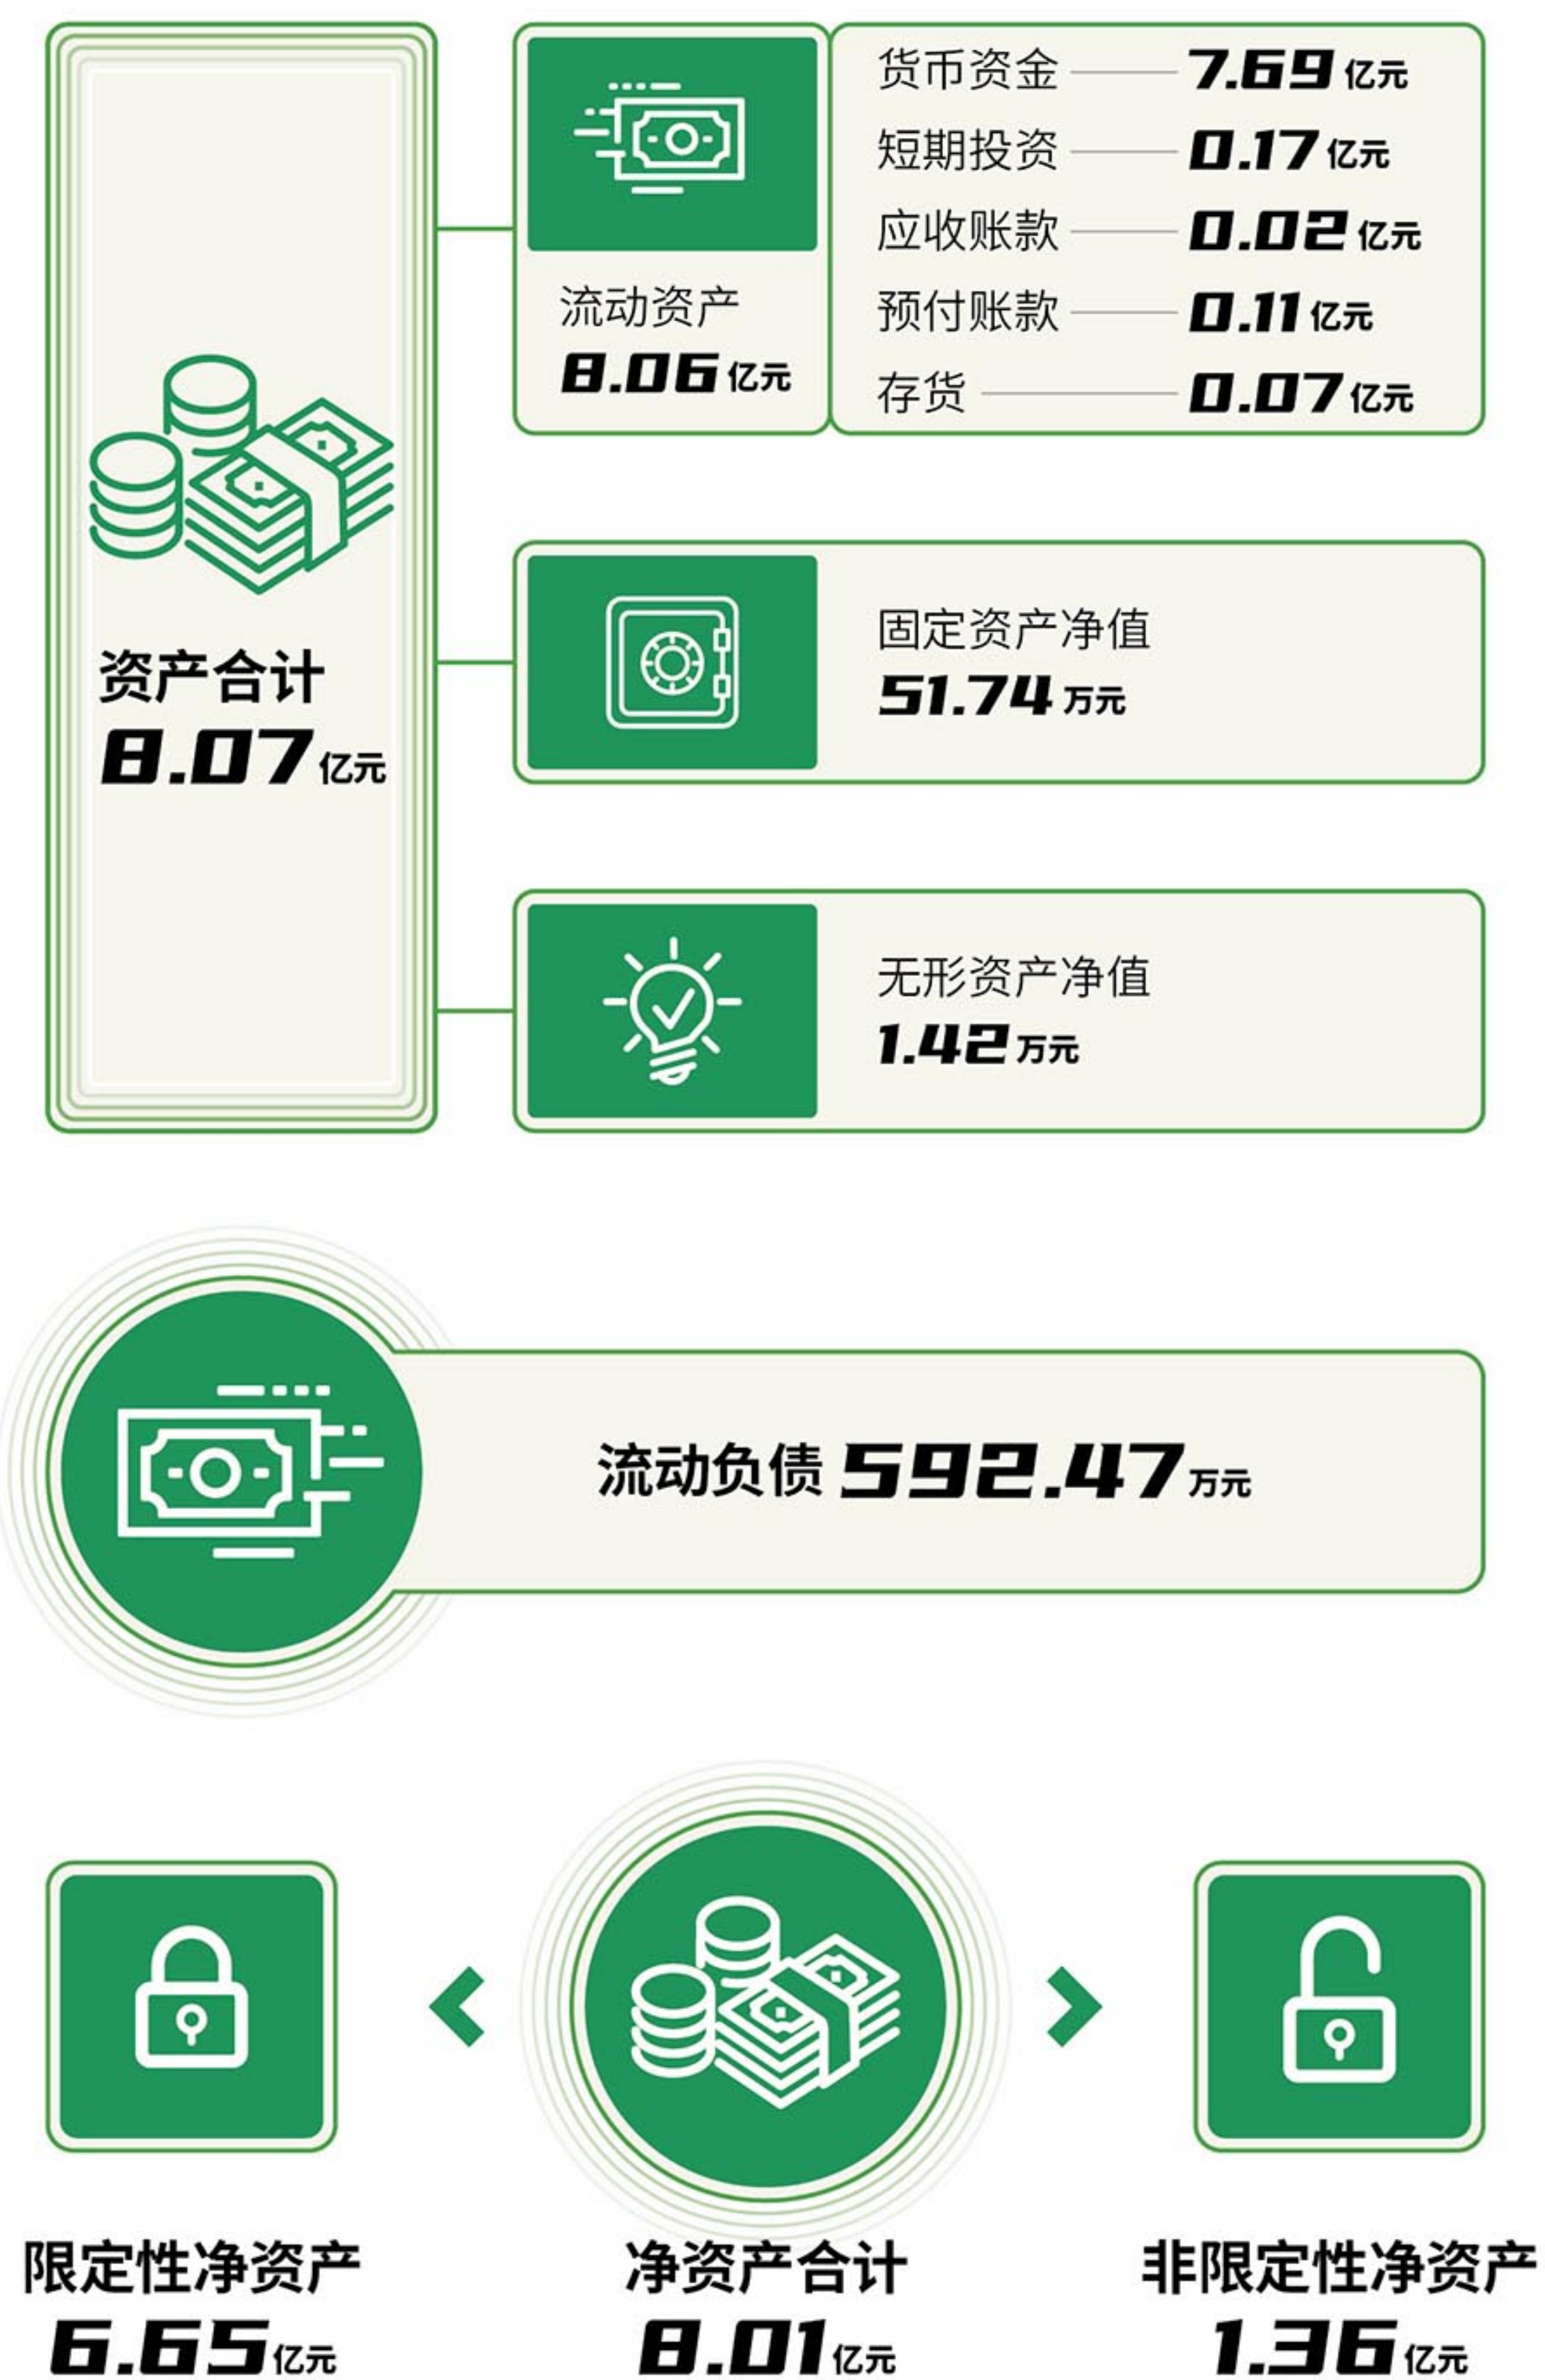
资产合计
8.07亿元

流动资产
8.06亿元

货币资金 7.69亿元
短期投资 0.17亿元
应收账款 0.02亿元
预付账款 0.11亿元
存货 0.07亿元

固定资产净值
51.74万元

无形资产净值
1.42万元

流动负债 592.47万元

限定性净资产
6.65亿元

净资产合计
8.01亿元

非限定性净资产
1.36亿元